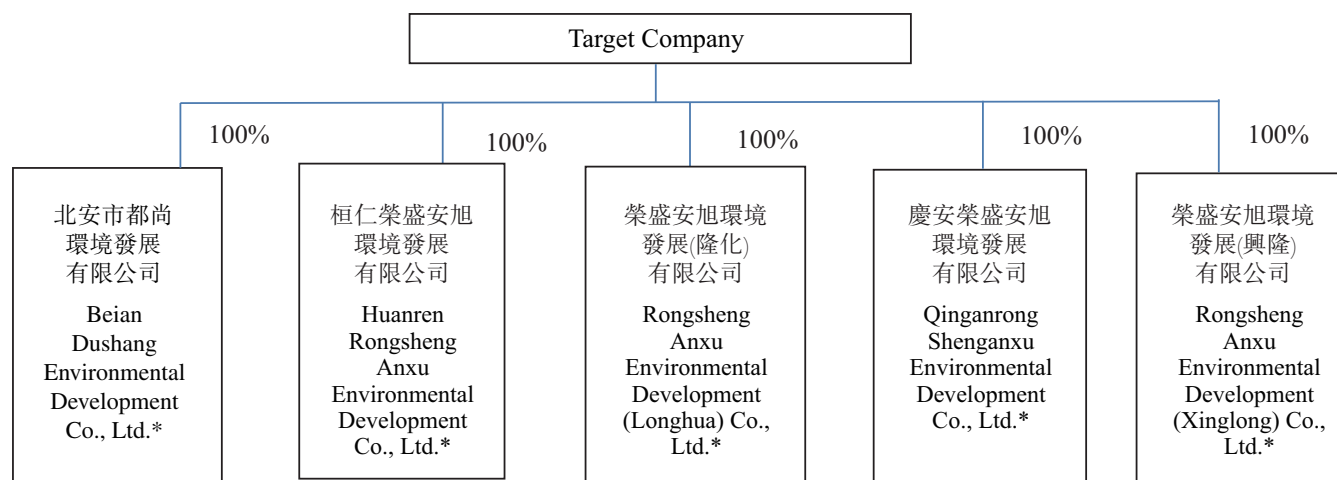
Target Company

100%

北安市都尚環境發展有限公司

Beian Dushang Environmental Development Co., Ltd.*

100%

桓仁榮盛安旭環境發展有限公司

Huanren Rongsheng Anxu Environmental Development Co., Ltd.*

100%

榮盛安旭環境發展(隆化)有限公司

Rongsheng Anxu Environmental Development (Longhua) Co., Ltd.*

100%

慶安榮盛安旭環境發展有限公司

Qinganrong Shenganxu Environmental Development Co., Ltd.*

100%

榮盛安旭環境發展(興隆)有限公司

Rongsheng Anxu Environmental Development (Xinglong) Co., Ltd.*